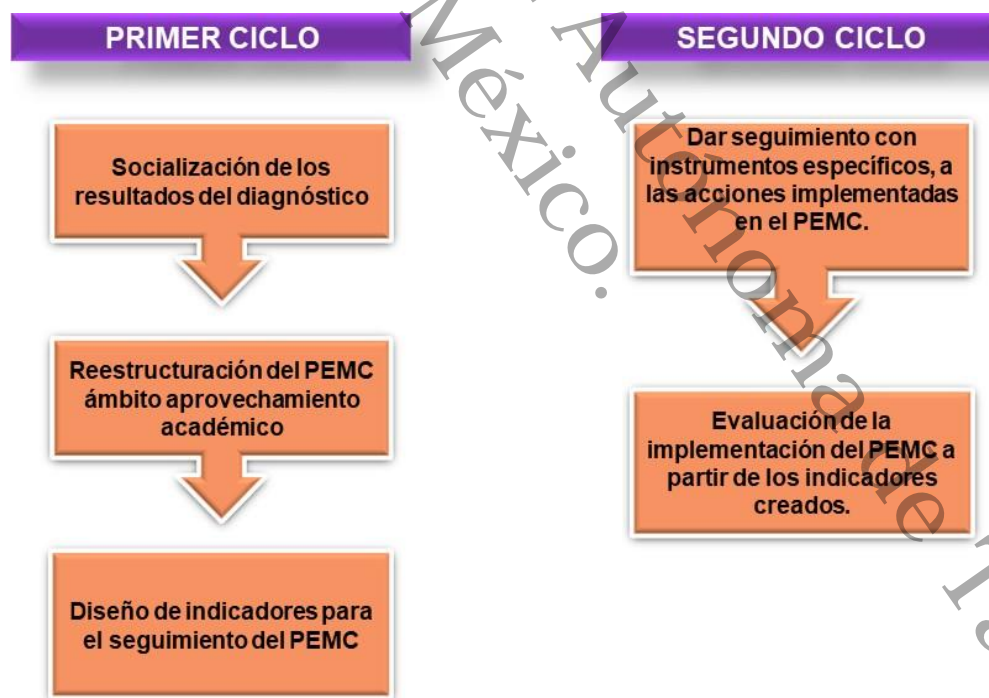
PRIMER CICLO

Socialización de los resultados del diagnóstico

Reestructuración del PEMC ámbito aprovechamiento académico

Diseño de indicadores para el seguimiento del PEMC

SEGUNDO CICLO

Dar seguimiento con instrumentos específicos, a las acciones implementadas en el PEMC.

Evaluación de la implementación del PEMC a partir de los indicadores creados.

México. Autónoma de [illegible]